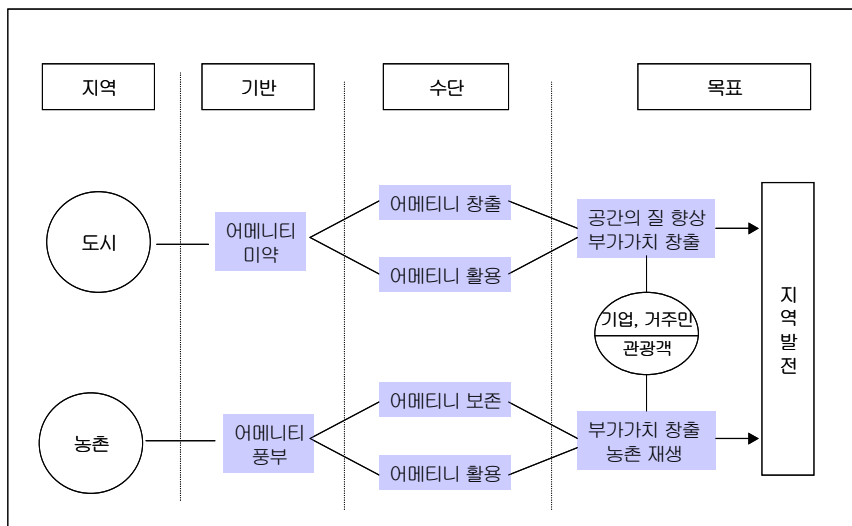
지역

기반

수단

목표

도시

어메니티 미약

어메니티 창출

어메니티 활용

공간의 질 향상 부가가치 창출

기업, 거주민

관광객

지역발전

농촌

어메니티 풍부

어메니티 보존

어메니티 활용

부가가치 창출 농촌 재생